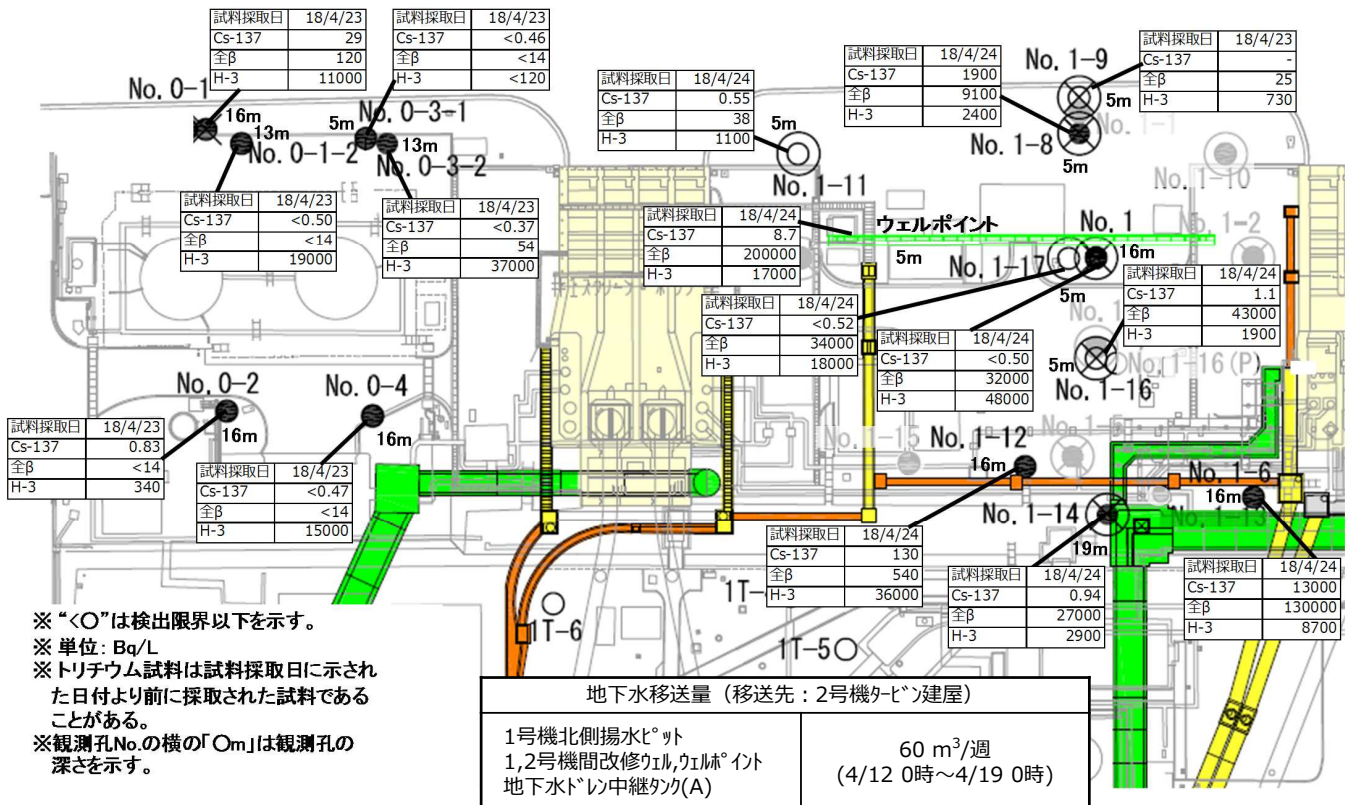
| 試料採取日 | 18/4/23 |
|---|---|
| Cs-137 | 29 |
| 全β | 120 |
| H-3 | 11000 |

| 試料採取日 | 18/4/23 |
|---|---|
| Cs-137 | <0.46 |
| 全β | <14 |
| H-3 | <120 |

No. 0-1
16m
13m
No. 0-1-2
5m
No. 0-3-1
13m
No. 0-3-2

| 試料採取日 | 18/4/24 |
|---|---|
| Cs-137 | 0.55 |
| 全β | 38 |
| H-3 | 1100 |

5m
No. 1-11

| 試料採取日 | 18/4/24 |
|---|---|
| Cs-137 | 1900 |
| 全β | 9100 |
| H-3 | 2400 |

No. 1-9
5m
No. 1-8
5m

| 試料採取日 | 18/4/23 |
|---|---|
| Cs-137 | - |
| 全β | 25 |
| H-3 | 730 |

No. 1-1
No. 1-10

| 試料採取日 | 18/4/23 |
|---|---|
| Cs-137 | <0.50 |
| 全β | <14 |
| H-3 | 19000 |

| 試料採取日 | 18/4/23 |
|---|---|
| Cs-137 | <0.37 |
| 全β | 54 |
| H-3 | 37000 |

| 試料採取日 | 18/4/24 |
|---|---|
| Cs-137 | 8.7 |
| 全β | 200000 |
| H-3 | 17000 |

ウェルポイント
5m
No. 1
16m
No. 1-2
No. 1-17
5m

| 試料採取日 | 18/4/24 |
|---|---|
| Cs-137 | 1.1 |
| 全β | 43000 |
| H-3 | 1900 |

| 試料採取日 | 18/4/24 |
|---|---|
| Cs-137 | <0.52 |
| 全β | 34000 |
| H-3 | 18000 |

| 試料採取日 | 18/4/24 |
|---|---|
| Cs-137 | <0.50 |
| 全β | 32000 |
| H-3 | 48000 |

5m
No. 1-16(P)
No. 1-16

No. 0-2
16m
No. 0-4
16m

| 試料採取日 | 18/4/23 |
|---|---|
| Cs-137 | 0.83 |
| 全β | <14 |
| H-3 | 340 |

| 試料採取日 | 18/4/23 |
|---|---|
| Cs-137 | <0.47 |
| 全β | <14 |
| H-3 | 15000 |

No. 1-15
No. 1-12
16m
No. 1-6
16m
No. 1-14
No. 1-13
19m

| 試料採取日 | 18/4/24 |
|---|---|
| Cs-137 | 130 |
| 全β | 540 |
| H-3 | 36000 |

| 試料採取日 | 18/4/24 |
|---|---|
| Cs-137 | 0.94 |
| 全β | 27000 |
| H-3 | 2900 |

| 試料採取日 | 18/4/24 |
|---|---|
| Cs-137 | 13000 |
| 全β | 130000 |
| H-3 | 8700 |

1T-6
1T-
1T-5

※"<○"は検出限界以下を示す。
※単位：Bq/L
※トリチウム試料は試料採取日に示された日付より前に採取された試料であることがある。
※観測孔No.の横の「○m」は観測孔の深さを示す。

| 地下水移送量（移送先：2号機ﾀｰﾋﾞﾝ建屋） | |
|---|---|
| 1号機北側揚水ﾋﾟｯﾄ<br>1,2号機間改修ｳｪﾙ,ｳｪﾙﾎﾟｲﾝﾄ<br>地下水ﾄﾞﾚﾝ中継ﾀﾝｸ(A) | 60 $m^3$/週<br>(4/12 0時～4/19 0時) |